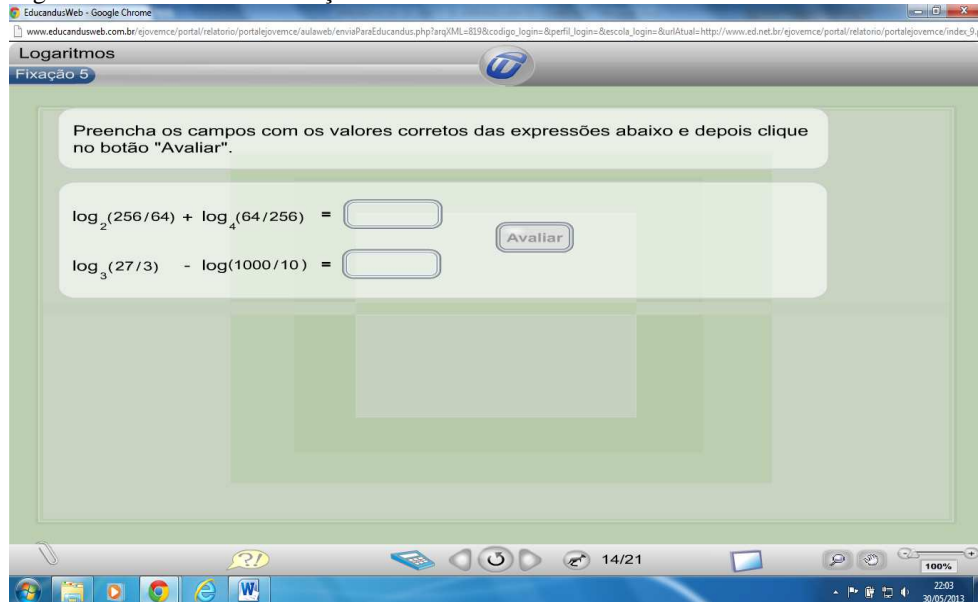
EducandusWeb - Google Chrome

www.educandusweb.com.br/ejovemce/portal/relatorio/portalejovemce/aulaweb/enviaParaEducandus.php?arqXML=819&codigo_login=&perfil_login=&escola_login=&urlAtual=http://www.ed.net.br/ejovemce/portal/relatorio/portalejovemce/index_9.

Logaritmos

Fixação 5

Preencha os campos com os valores corretos das expressões abaixo e depois clique no botão "Avaliar".

$\log_2(256/64) + \log_4(64/256) =$

Avaliar

$\log_3(27/3) - \log(1000/10) =$

14/21

100%

22:03
30/05/2013